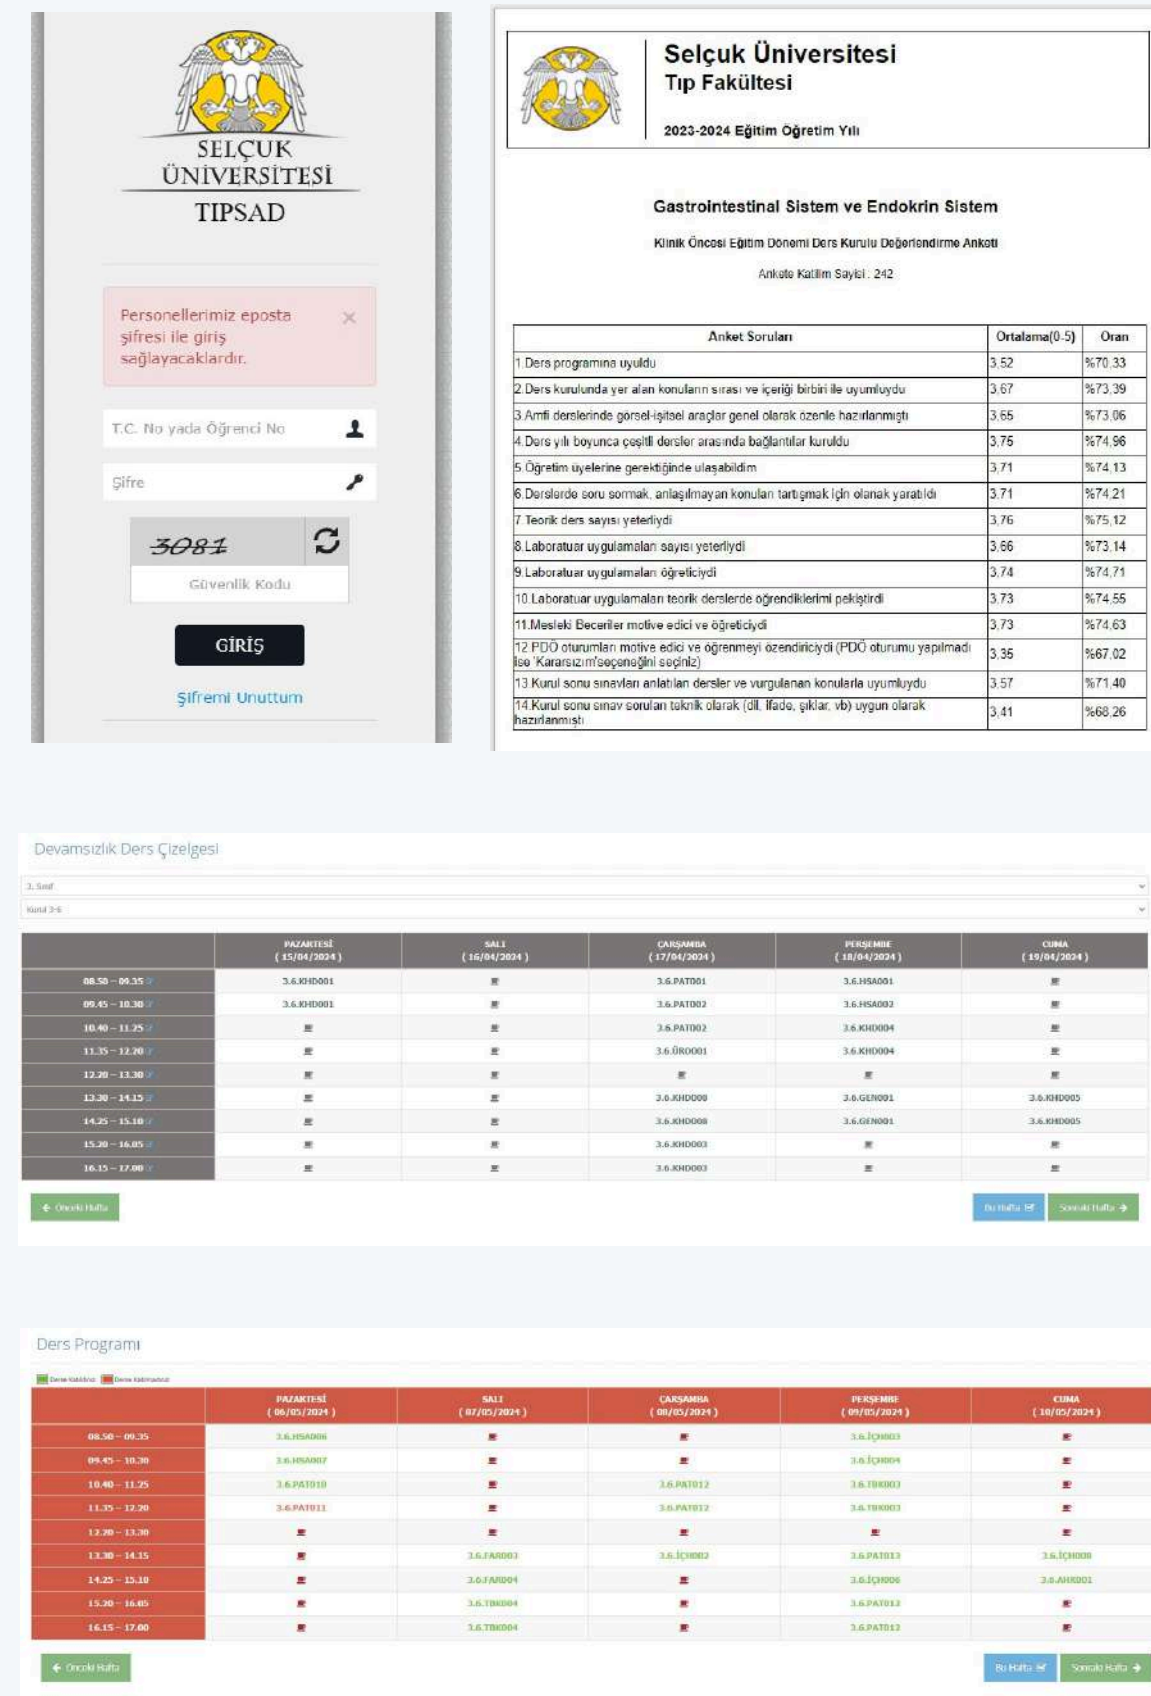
SELÇUK
ÜNİVERSİTESİ
TIPSAD

Personellerimiz eposta şifresi ile giriş sağlayacaklardır.

T.C. No yada Öğrenci No

Şifre

3081

Güvenlik Kodu

GİRİŞ

Şifremi Unuttum

Selçuk Üniversitesi
Tıp Fakültesi

2023-2024 Eğitim Öğretim Yılı

Gastrointestinal Sistem ve Endokrin Sistem

Klinik Öncesi Eğitim Dönemi Ders Kurulu Değerlendirme Anketi

Ankete Katılım Sayısı : 242

| Anket Soruları | Ortalama(0-5) | Oran |
|---|---|---|
| 1.Ders programına uyuldu | 3,52 | %70,33 |
| 2.Ders kurulunda yer alan konuların sırası ve içeriği birbiri ile uyumluydu | 3,67 | %73,39 |
| 3.Amfi derslerinde görsel-işitsel araçlar genel olarak özenle hazırlanmıştı | 3,65 | %73,06 |
| 4.Ders yılı boyunca çeşitli dersler arasında bağlantılar kuruldu | 3,75 | %74,96 |
| 5.Öğretim üyelerine gerektiğinde ulaşabildim | 3,71 | %74,13 |
| 6.Derslerde soru sormak, anlaşılmayan konuları tartışmak için olanak yaratıldı | 3,71 | %74,21 |
| 7.Teorik ders sayısı yeterliydi | 3,76 | %75,12 |
| 8.Laboratuar uygulamaları sayısı yeterliydi | 3,66 | %73,14 |
| 9.Laboratuar uygulamaları öğreticiydi | 3,74 | %74,71 |
| 10.Laboratuar uygulamaları teorik derslerde öğrendiklerimi pekiştirdi | 3,73 | %74,55 |
| 11.Mesleki Beceriler motive edici ve öğreticiydi | 3,73 | %74,63 |
| 12.PDÖ oturumları motive edici ve öğrenmeyi özendiriciydi (PDÖ oturumu yapılmadı ise 'Kararsızım'seçeneğini seçiniz) | 3,35 | %67,02 |
| 13.Kurul sonu sınavları anlatılan dersler ve vurgulanan konularla uyumluydu | 3,57 | %71,40 |
| 14.Kurul sonu sınav soruları teknik olarak (dil, ifade, şıklar, vb) uygun olarak hazırlanmıştı | 3,41 | %68,26 |

Devamsızlık Ders Çizelgesi

3. Sınıf
Kurul 3-6

| | PAZARTESİ (15/04/2024) | SALI (16/04/2024) | ÇARŞAMBA (17/04/2024) | PERŞEMBE (18/04/2024) | CUMA (19/04/2024) |
|---|---|---|---|---|---|
| 08.50 – 09.35 | 3.6.KHD001 | | 3.6.PAT001 | 3.6.HSA001 | |
| 09.45 – 10.30 | 3.6.KHD001 | | 3.6.PAT002 | 3.6.HSA002 | |
| 10.40 – 11.25 | | | 3.6.PAT002 | 3.6.KHD004 | |
| 11.35 – 12.20 | | | 3.6.ÜRO001 | 3.6.KHD004 | |
| 12.20 – 13.30 | | | | | |
| 13.30 – 14.15 | | | 3.6.KHD008 | 3.6.GEN001 | 3.6.KHD005 |
| 14.25 – 15.10 | | | 3.6.KHD008 | 3.6.GEN001 | 3.6.KHD005 |
| 15.20 – 16.05 | | | 3.6.KHD003 | | |
| 16.15 – 17.00 | | | 3.6.KHD003 | | |

← Önceki Hafta
Bu Hafta
Sonraki Hafta →

Ders Programı

Derse Katıldınız Derse Katılmadınız

| | PAZARTESİ (06/05/2024) | SALI (07/05/2024) | ÇARŞAMBA (08/05/2024) | PERŞEMBE (09/05/2024) | CUMA (10/05/2024) |
|---|---|---|---|---|---|
| 08.50 – 09.35 | 3.6.HSA006 | | | 3.6.İÇH003 | |
| 09.45 – 10.30 | 3.6.HSA007 | | | 3.6.İÇH004 | |
| 10.40 – 11.25 | 3.6.PAT010 | | 3.6.PAT012 | 3.6.TBK003 | |
| 11.35 – 12.20 | 3.6.PAT011 | | 3.6.PAT012 | 3.6.TBK003 | |
| 12.20 – 13.30 | | | | | |
| 13.30 – 14.15 | | 3.6.FAR003 | 3.6.İÇH002 | 3.6.PAT013 | 3.6.İÇH008 |
| 14.25 – 15.10 | | 3.6.FAR004 | | 3.6.İÇH006 | 3.6.AHK001 |
| 15.20 – 16.05 | | 3.6.TBK004 | | 3.6.PAT013 | |
| 16.15 – 17.00 | | 3.6.TBK004 | | 3.6.PAT013 | |

← Önceki Hafta
Bu Hafta
Sonraki Hafta →